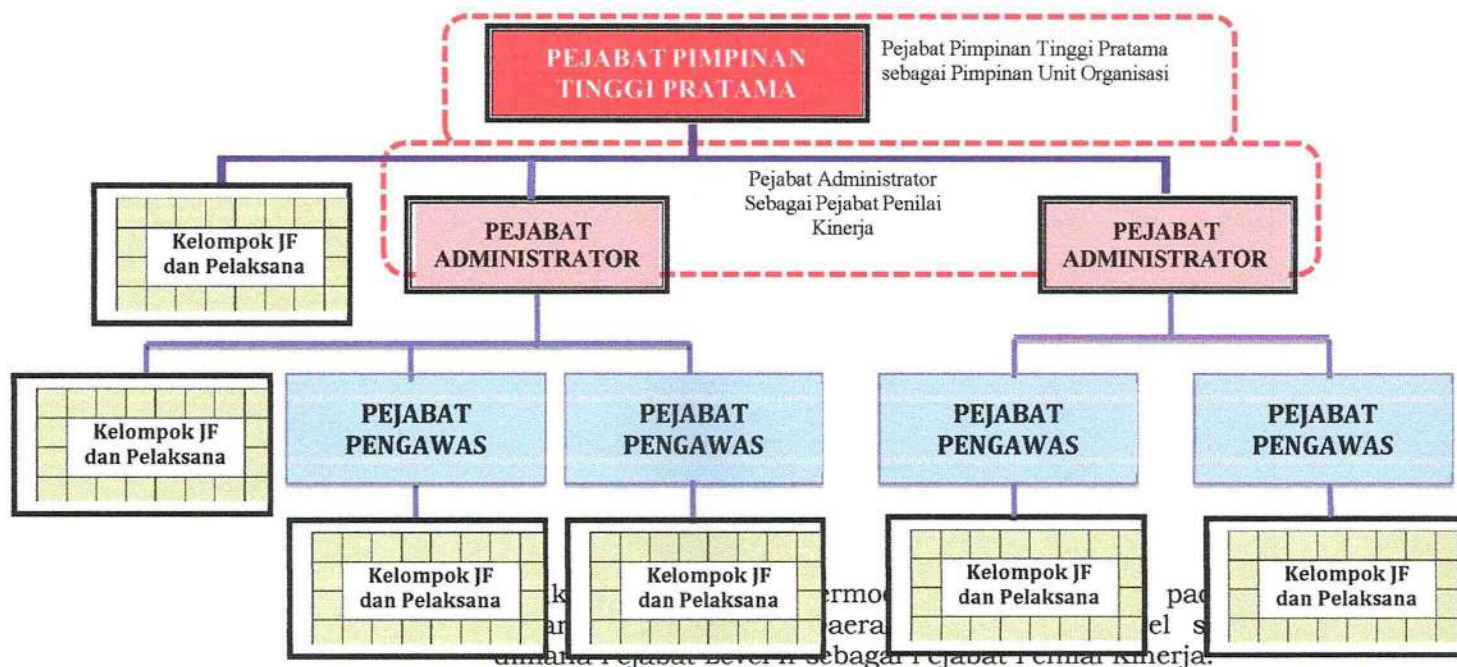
PEJABAT PIMPINAN TINGGI PRATAMA

Pejabat Pimpinan Tinggi Pratama sebagai Pimpinan Unit Organisasi

Kelompok JF dan Pelaksana

Pejabat Administrator Sebagai Pejabat Penilai Kinerja

PEJABAT ADMINISTRATOR

PEJABAT ADMINISTRATOR

Kelompok JF dan Pelaksana

PEJABAT PENGAWAS

PEJABAT PENGAWAS

PEJABAT PENGAWAS

PEJABAT PENGAWAS

Kelompok JF dan Pelaksana

Kelompok JF dan Pelaksana

Kelompok JF dan Pelaksana

Kelompok JF dan Pelaksana

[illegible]k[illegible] ermo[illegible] pa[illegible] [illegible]ar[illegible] aera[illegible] el s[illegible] dimana Pejabat Level II sebagai Pejabat Penilai Kinerja.